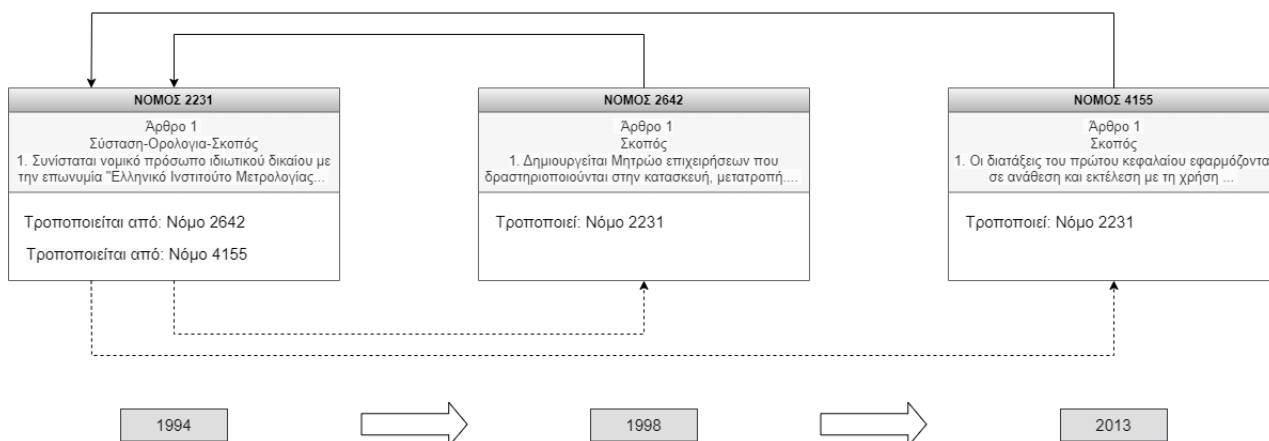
ΝΟΜΟΣ 2231

Άρθρο 1
Σύσταση-Ορολογια-Σκοπός
1. Συνίσταται νομικό πρόσωπο ιδιωτικού δικαίου με την επωνυμία "Ελληνικό Ινστιτούτο Μετρολογίας...

Τροποποιείται από: Νόμο 2642

Τροποποιείται από: Νόμο 4155

ΝΟΜΟΣ 2642

Άρθρο 1
Σκοπός
1. Δημιουργείται Μητρώο επιχειρήσεων που δραστηριοποιούνται στην κατασκευή, μετατροπή....

Τροποποιεί: Νόμο 2231

ΝΟΜΟΣ 4155

Άρθρο 1
Σκοπός
1. Οι διατάξεις του πρώτου κεφαλαίου εφαρμόζοντα σε ανάθεση και εκτέλεση με τη χρήση ...

Τροποποιεί: Νόμο 2231

1994

1998

2013